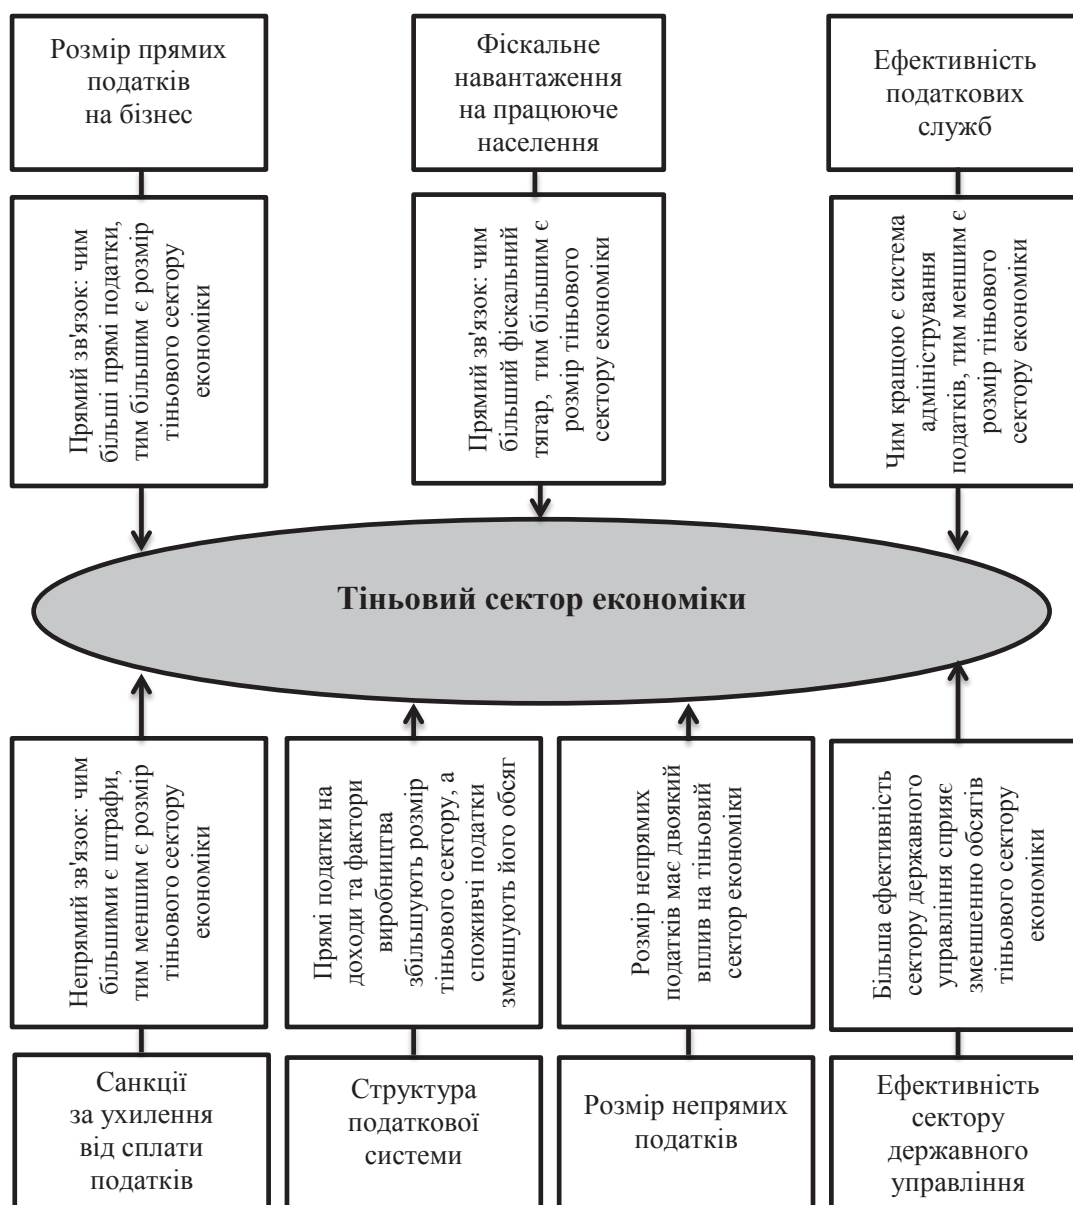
Розмір прямих податків на бізнес

Фіскальне навантаження на працююче населення

Ефективність податкових служб

Прямий зв'язок: чим більші прямі податки, тим більшим є розмір тіньового сектору економіки

Прямий зв'язок: чим більший фіскальний тягар, тим більшим є розмір тіньового сектору економіки

Чим кращою є система адміністрування податків, тим меншим є розмір тіньового сектору економіки

Тіньовий сектор економіки

Непрямий зв'язок: чим більшими є штрафи, тим меншим є розмір тіньового сектору економіки

Прямі податки на доходи та фактори виробництва збільшують розмір тіньового сектору, а споживчі податки зменшують його обсяг

Розмір непрямих податків має двоякий вплив на тіньовий сектор економіки

Більша ефективність сектору державного управління сприяє зменшенню обсягів тіньового сектору економіки

Санкції за ухилення від сплати податків

Структура податкової системи

Розмір непрямих податків

Ефективність сектору державного управління